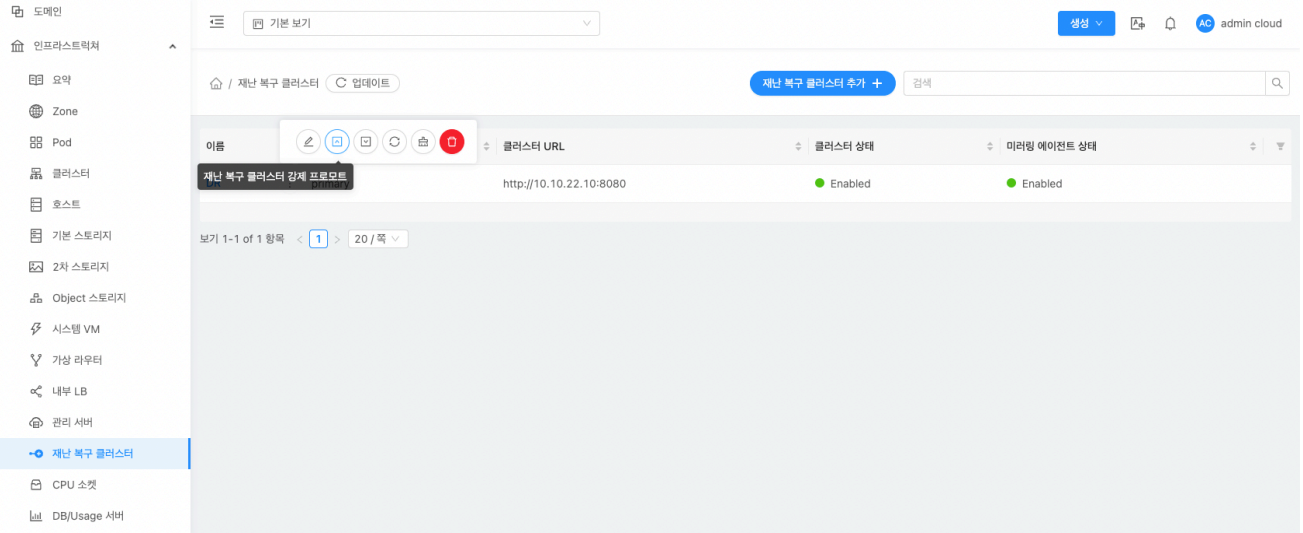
도메인

인프라스트럭쳐

요약

Zone

Pod

클러스터

호스트

기본 스토리지

2차 스토리지

Object 스토리지

시스템 VM

가상 라우터

내부 LB

관리 서버

재난 복구 클러스터

CPU 소켓

DB/Usage 서버

기본 보기

생성

AC admin cloud

재난 복구 클러스터

업데이트

재난 복구 클러스터 추가 +

검색

재난 복구 클러스터 강제 프로모트

| 이름 | | 클러스터 URL | 클러스터 상태 | 미러링 에이전트 상태 |
|---|---|---|---|---|
| DR | primary | http://10.10.22.10:8080 | Enabled | Enabled |

보기 1-1 of 1 항목

1

20 / 쪽